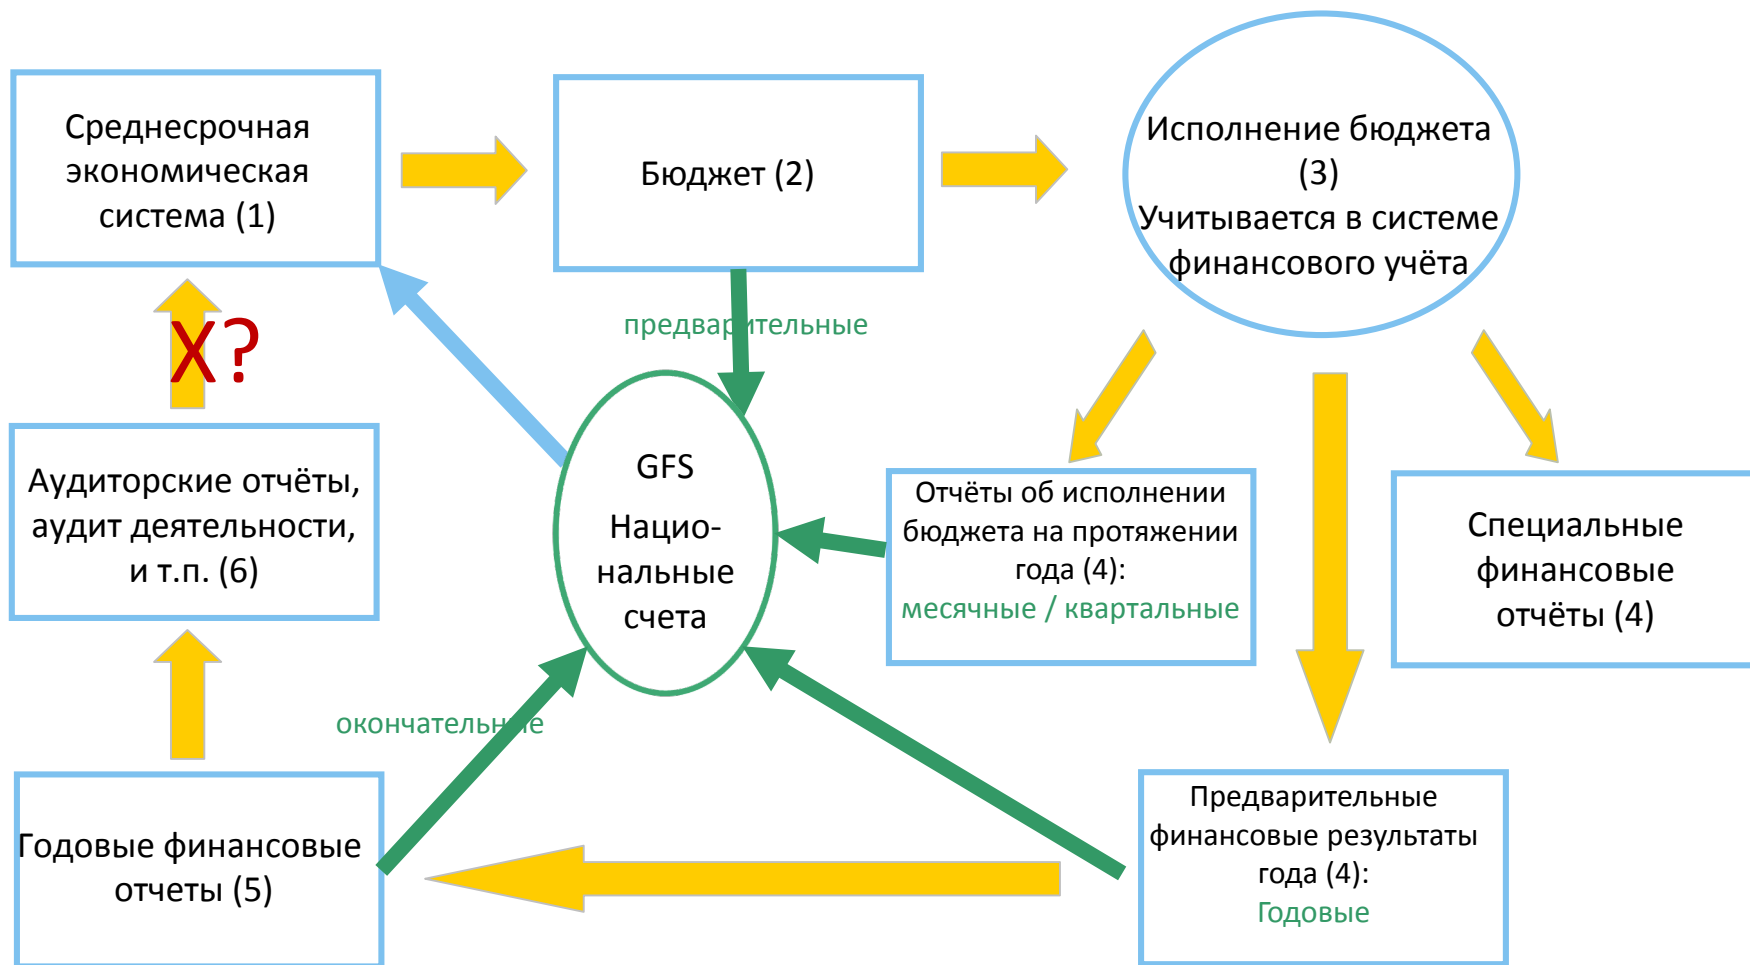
Среднесрочная экономическая система (1)

Бюджет (2)

Исполнение бюджета (3)
Учитывается в системе финансового учёта

X?

предварительные

Аудиторские отчёты, аудит деятельности, и т.п. (6)

GFS

Национальные счета

Отчёты об исполнении бюджета на протяжении года (4):
месячные / квартальные

Специальные финансовые отчёты (4)

окончательные

Годовые финансовые отчеты (5)

Предварительные финансовые результаты года (4):
Годовые